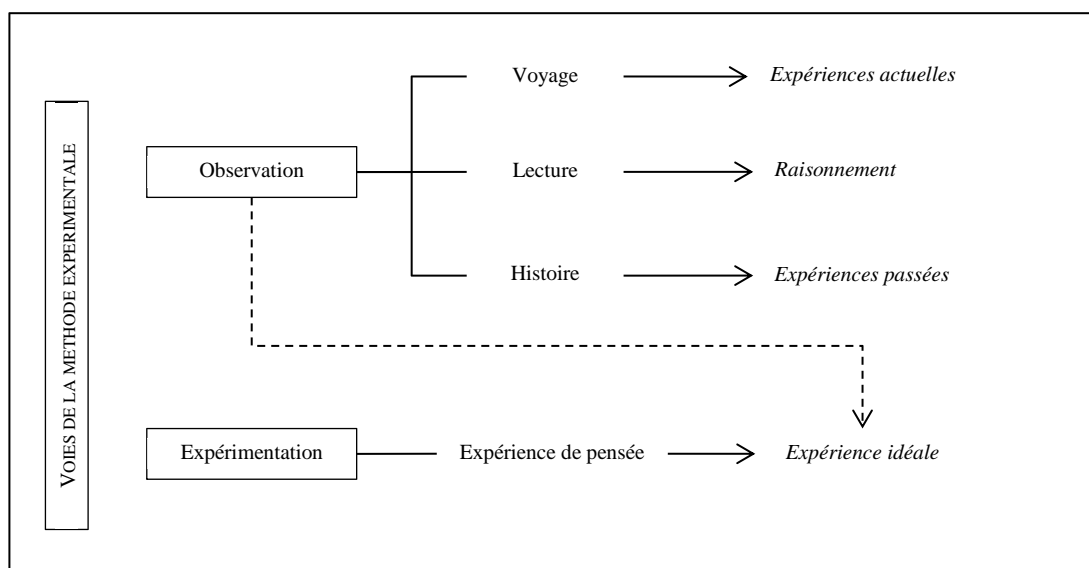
VOIES DE LA METHODE EXPERIMENTALE

Observation

Voyage → *Expériences actuelles*

Lecture → *Raisonnement*

Histoire → *Expériences passées*

Expérimentation

Expérience de pensée → *Expérience idéale*